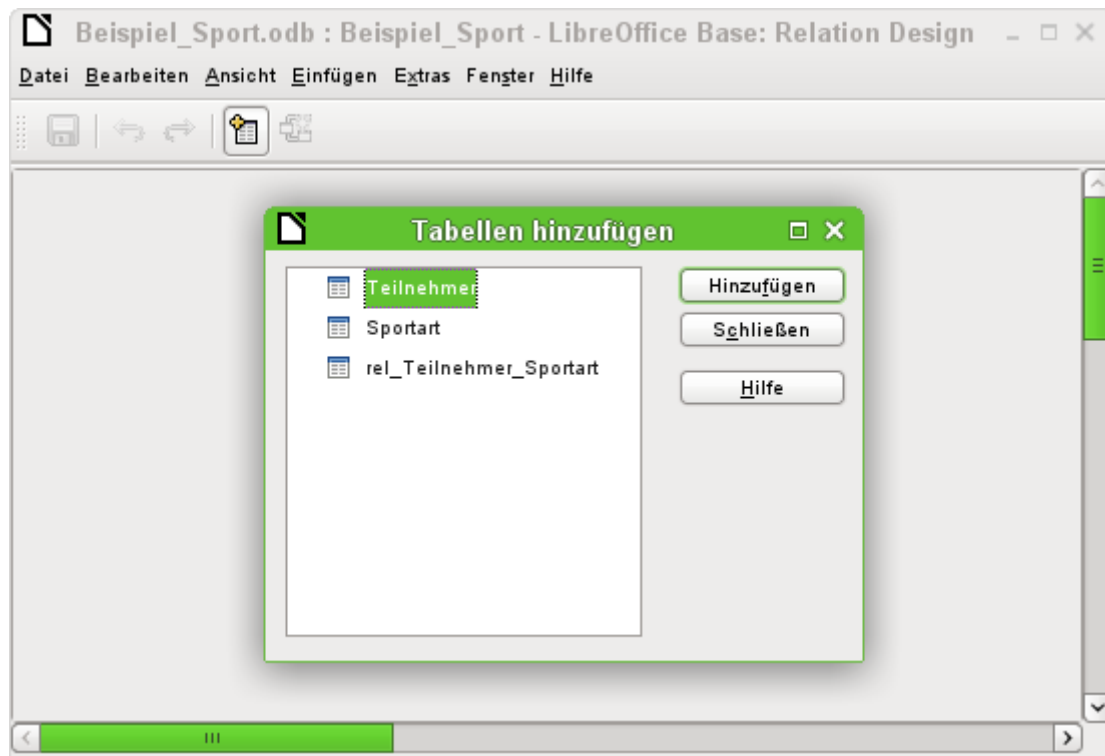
Beispiel_Sport.odb : Beispiel_Sport - LibreOffice Base: Relation Design

Datei Bearbeiten Ansicht Einfügen Extras Fenster Hilfe

Tabellen hinzufügen

Teilnehmer
Sportart
rel_Teilnehmer_Sportart

Hinzufügen
Schließen
Hilfe